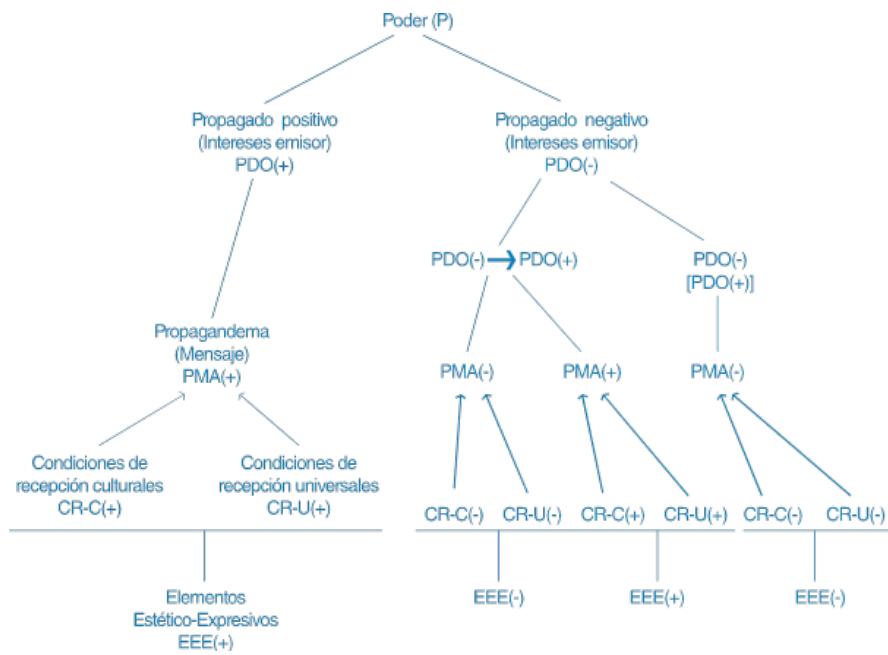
Poder (P)

Propagado positivo
(Intereses emisor)
PDO(+)

Propagado negativo
(Intereses emisor)
PDO(-)

PDO(-) → PDO(+)

PDO(-)
[PDO(+)]

Propagandema
(Mensaje)
PMA(+)

PMA(-)

PMA(+)

PMA(-)

Condiciones de
recepción culturales
CR-C(+)

Condiciones de
recepción universales
CR-U(+)

CR-C(-) CR-U(-) CR-C(+) CR-U(+) CR-C(-) CR-U(-)

Elementos
Estético-Expresivos
EEE(+)

EEE(-)

EEE(+)

EEE(-)